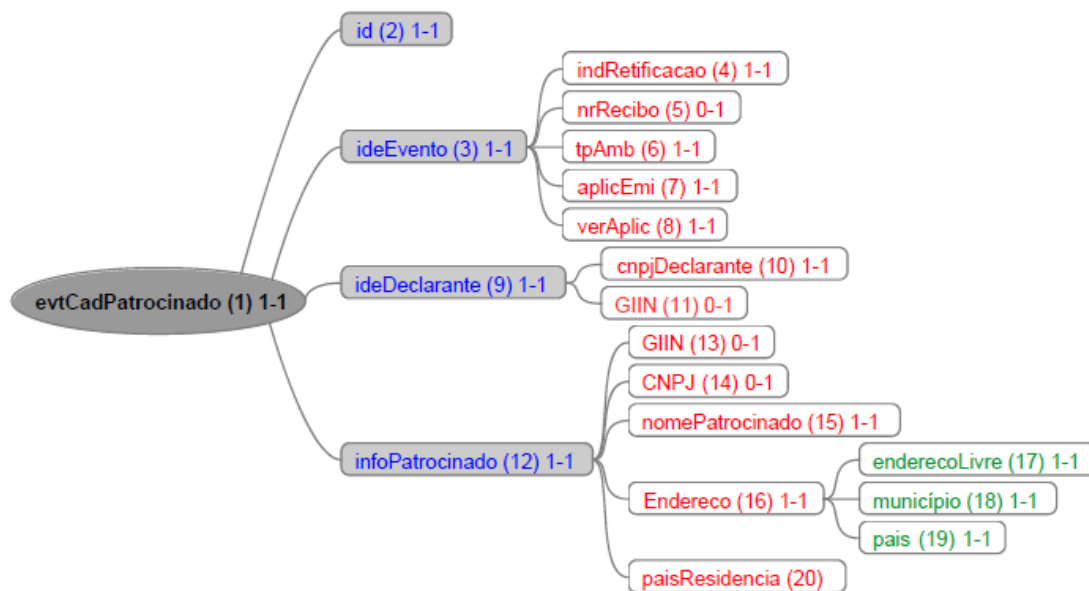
evtCadPatrocinado (1) 1-1

id (2) 1-1

ideEvento (3) 1-1

indRetificacao (4) 1-1

nrRecibo (5) 0-1

tpAmb (6) 1-1

aplicEmi (7) 1-1

verAplic (8) 1-1

ideDeclarante (9) 1-1

cnpjDeclarante (10) 1-1

GIIN (11) 0-1

infoPatrocinado (12) 1-1

GIIN (13) 0-1

CNPJ (14) 0-1

nomePatrocinado (15) 1-1

Endereco (16) 1-1

enderecoLivre (17) 1-1

município (18) 1-1

pais (19) 1-1

paisResidencia (20)